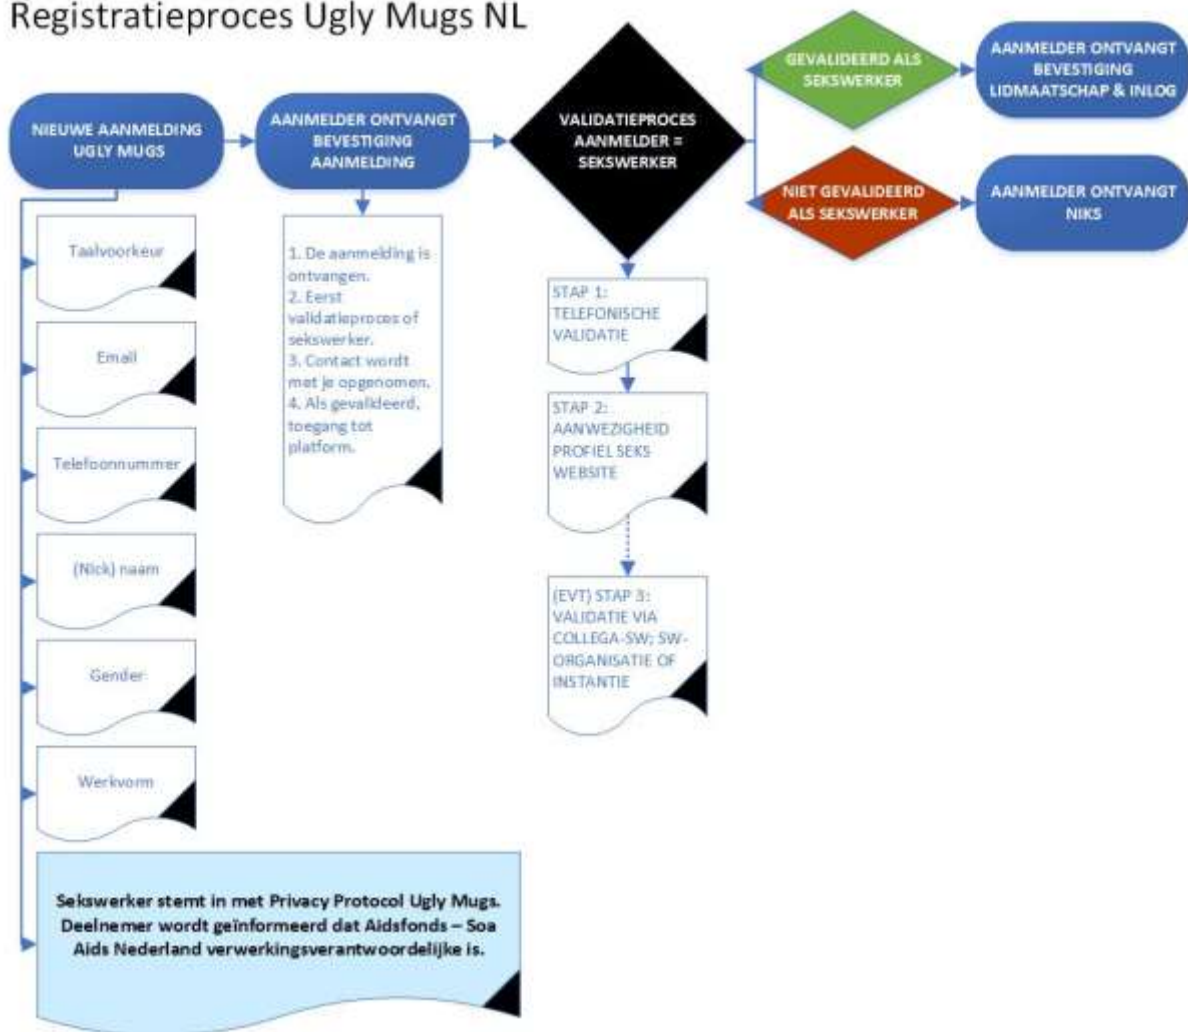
Registratieproces Ugly Mugs NL

NIEUWE AANMELDING UGLY MUGS

AANMELDER ONTVANGT BEVESTIGING AANMELDING

VALIDATIEPROCES AANMELDER = SEKSWERKER

GEVALIDEERD ALS SEKSWERKER

AANMELDER ONTVANGT BEVESTIGING LIDMAATSCHAP & INLOG

NIET GEVALIDEERD ALS SEKSWERKER

AANMELDER ONTVANGT NIKS

Taalvoorkeur

Email

Telefoonnummer

(Nick) naam

Gender

Werkvorm

1. De aanmelding is ontvangen.
2. Eerst validatieproces of sekswerker.
3. Contact wordt met je opgenomen.
4. Als gevalideerd, toegang tot platform.

STAP 1: TELEFONISCHE VALIDATIE

STAP 2: AANWEZIGHEID PROFIEL SEKS WEBSITE

(EVT) STAP 3: VALIDATIE VIA COLLEGA-SW; SW-ORGANISATIE OF INSTANTIE

Sekswerker stemt in met Privacy Protocol Ugly Mugs. Deelnemer wordt geïnformeerd dat Aidsfonds – Soa Aids Nederland verwerkingsverantwoordelijke is.